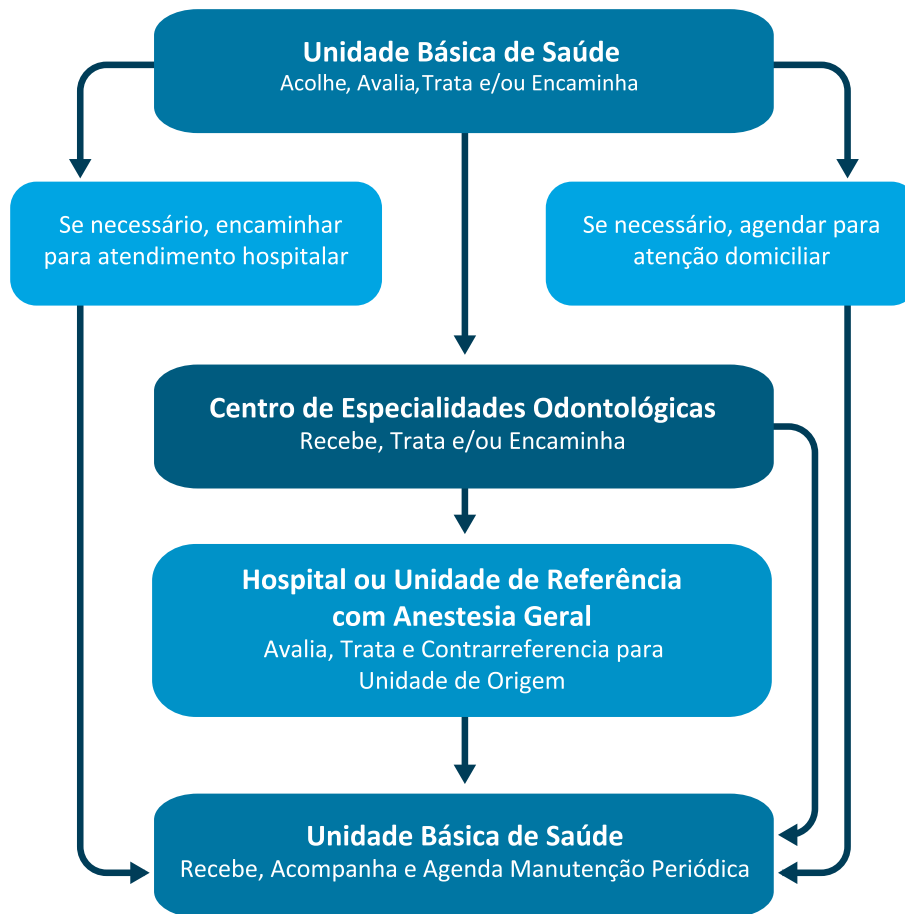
Unidade Básica de Saúde
Acolhe, Avalia,Trata e/ou Encaminha

Se necessário, encaminhar para atendimento hospitalar

Se necessário, agendar para atenção domiciliar

Centro de Especialidades Odontológicas
Recebe, Trata e/ou Encaminha

Hospital ou Unidade de Referência com Anestesia Geral
Avalia, Trata e Contrarreferencia para Unidade de Origem

Unidade Básica de Saúde
Recebe, Acompanha e Agenda Manutenção Periódica